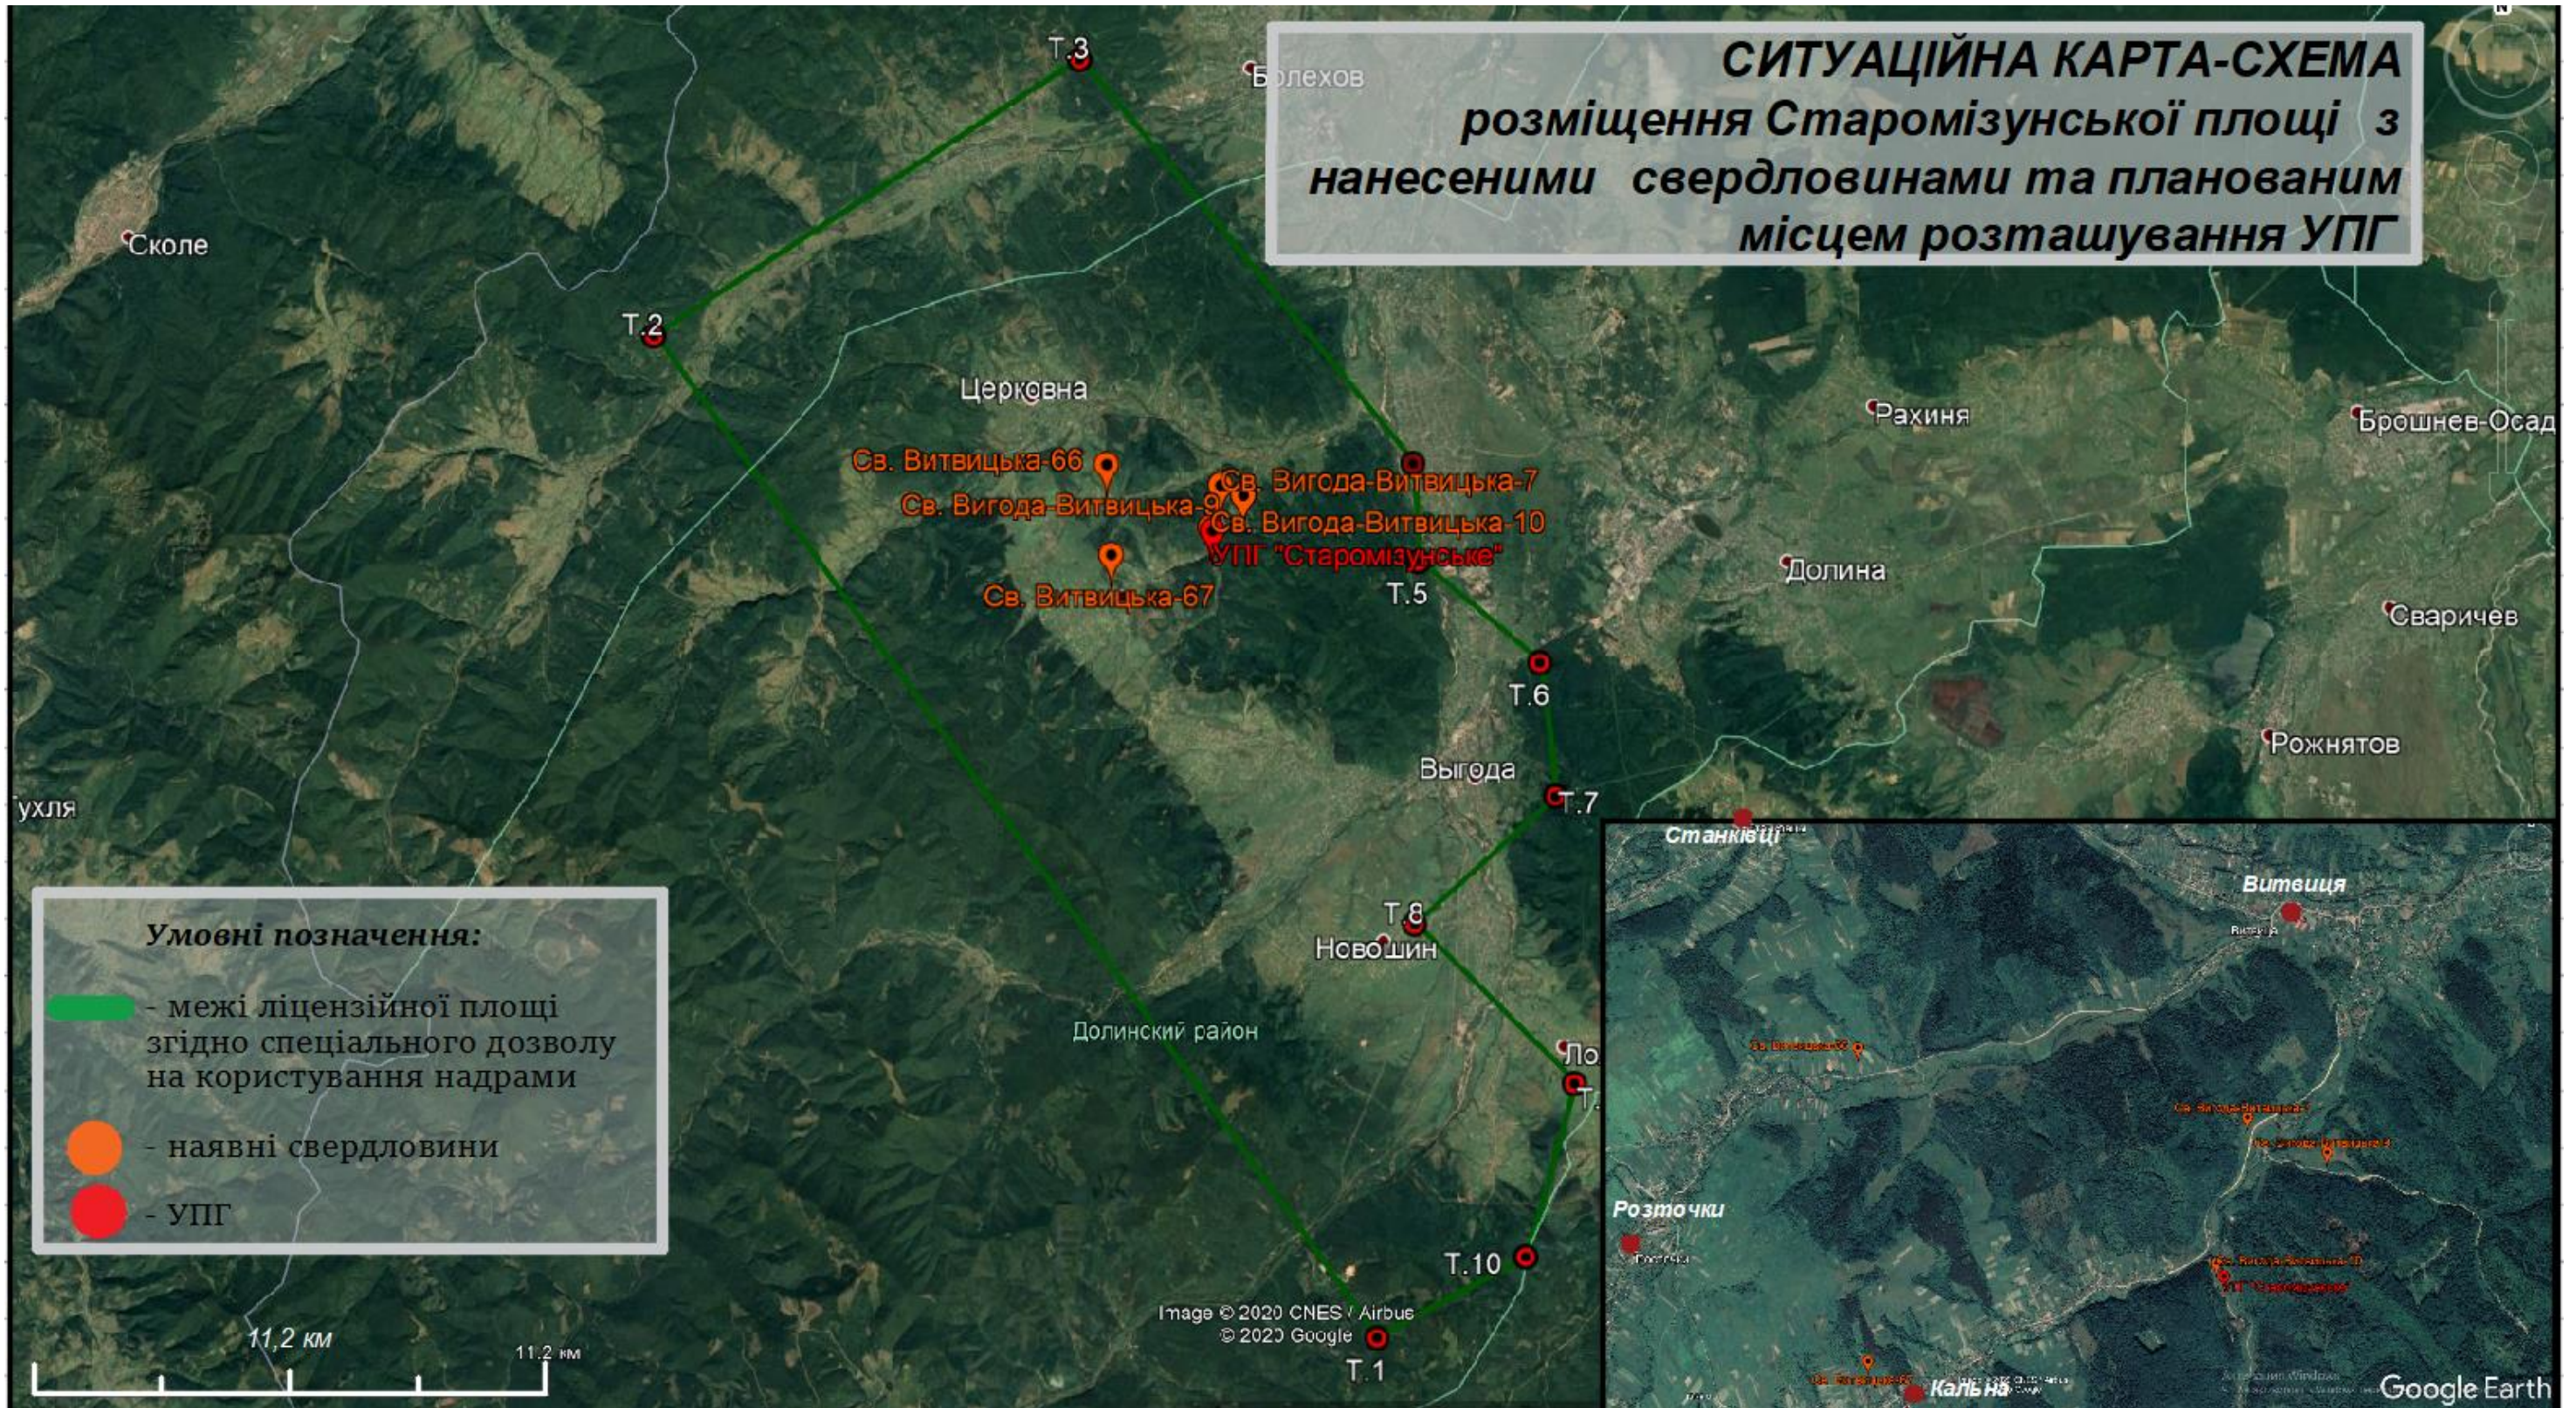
СИТУАЦІЙНА КАРТА-СХЕМА розміщення Старомізунської площі з нанесеними свердловинами та плановим місцем розташування УПГ

Т.3
Болехов
Сколе
Т.2
Церковна
Рахиня
Брошнев-Осад
Св. Витвицька-66
Св. Вигода-Витвицька-7
Св. Вигода-Витвицька-9
Св. Вигода-Витвицька-10
УПГ "Старомізунське"
Св. Витвицька-67
Т.5
Долина
Сваричев
Т.6
Рожнятов
Выгода
Т.7
Тухля
Т.8
Новошин
Долинский район
Ло
Т.
Т.10
Т.1
Image © 2020 CNES / Airbus
© 2020 Google

Умовні позначення:
- межі ліцензійної площі згідно спеціального дозволу на користування надрами
- наявні свердловини
- УПГ

11,2 км
11,2 км

Станківці
Витвиця
Розточки
Кальна
Google Earth